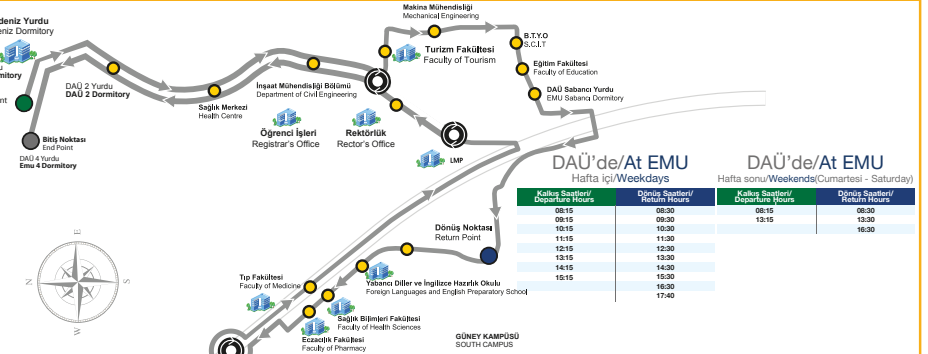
deniz Yurdu
enize Dormitory

Yurdu
Dormitory

ent

Bitiş Noktası
End Point

DAÜ 4 Yurdu
Emu 4 Dormitory

DAÜ 2 Yurdu
DAÜ 2 Dormitory

Sağlık Merkezi
Health Centre

İnşaat Mühendisliği Bölümü
Department of Civil Engineering

Öğrenci İşleri
Registrar's Office

Rektörlük
Rector's Office

Makina Mühendisliği
Mechanical Engineering

Turizm Fakültesi
Faculty of Tourism

B.T.Y.O
S.C.I.T

Eğitim Fakültesi
Faculty of Education

DAÜ Sabancı Yurdu
EMU Sabancı Dormitory

LMP

Dönüş Noktası
Return Point

Tıp Fakültesi
Faculty of Medicine

Yabancı Diller ve İngilizce Hazırlık Okulu
Foreign Languages and English Preparatory School

Sağlık Bilimleri Fakültesi
Faculty of Health Sciences

Eczacılık Fakültesi
Faculty of Pharmacy

GÜNEY KAMPÜSÜ
SOUTH CAMPUS

N E S W

DAÜ'de/At EMU
Hafta içi/Weekdays

| Kalkış Saatleri/ Departure Hours | Dönüş Saatleri/ Return Hours |
|---|---|
| 08:15 | 08:30 |
| 09:15 | 09:30 |
| 10:15 | 10:30 |
| 11:15 | 11:30 |
| 12:15 | 12:30 |
| 13:15 | 13:30 |
| 14:15 | 14:30 |
| 15:15 | 15:30 |
| | 16:30 |
| | 17:40 |

DAÜ'de/At EMU
Hafta sonu/Weekends(Cumartesi - Saturday)

| Kalkış Saatleri/ Departure Hours | Dönüş Saatleri/ Return Hours |
|---|---|
| 08:15 | 08:30 |
| 13:15 | 13:30 |
| | 16:30 |